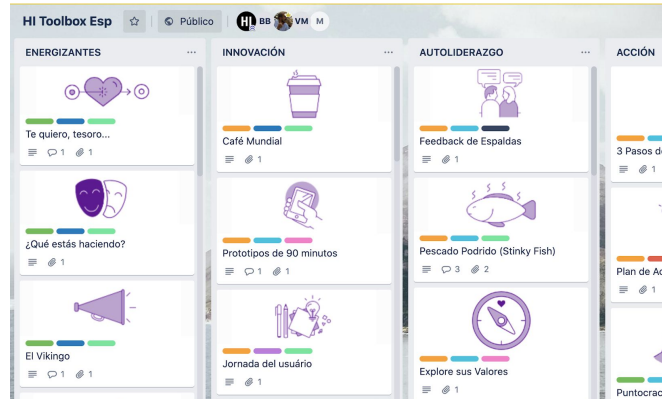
HI Toolbox Esp
Público
HI BB VM M

ENERGIZANTES ...
Te quiero, tesoro...
1 1
¿Qué estás haciendo?
1
El Vikingo
1 1

INNOVACIÓN ...
Café Mundial
1
Prototipos de 90 minutos
1 1
Jornada del usuário
1

AUTOLIDERAZGO ...
Feedback de Espaldas
1
Pescado Podrido (Stinky Fish)
3 2
Explore sus Valores
1

ACCIÓN
3 Pasos d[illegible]
1
Plan de Ac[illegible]
1
Puntocrac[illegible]